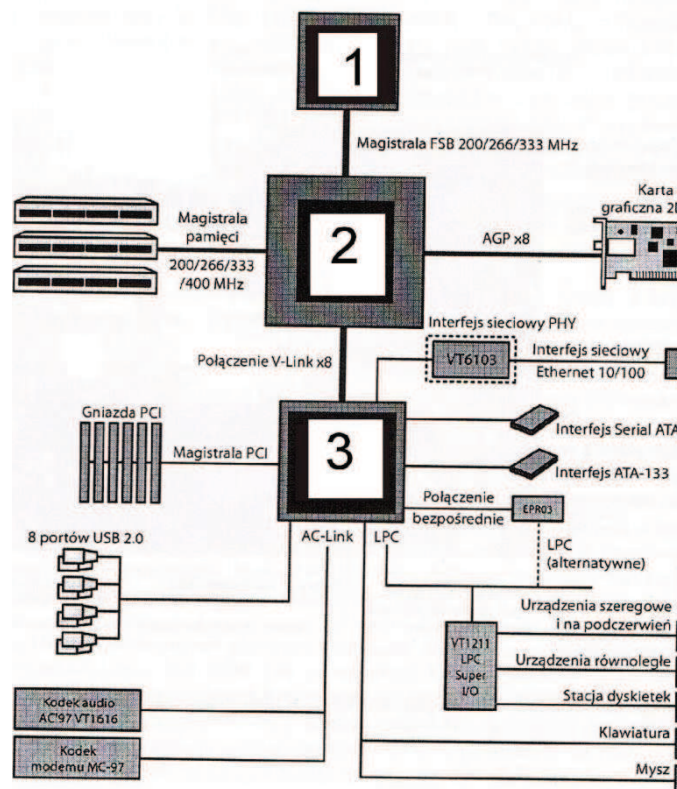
1

Magistrala FSB 200/266/333 MHz

Magistrala pamięci 200/266/333 /400 MHz

2

AGP x8

Karta graficzna 2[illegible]

Interfejs sieciowy PHY

VT6103

Interfejs sieciowy Ethernet 10/100

Połączenie V-Link x8

Gniazda PCI

Magistrala PCI

3

Interfejs Serial ATA

Interfejs ATA-133

Połączenie bezpośrednie

EPR03

LPC (alternatywne)

8 portów USB 2.0

AC-Link

LPC

Urządzenia szeregowe i na podczerwień

VT1211 LPC Super I/O

Urządzenia równoległe

Stacja dyskietek

Klawiatura

Mysz

Kodek audio AC'97 VT1616

Kodek modemu MC-97